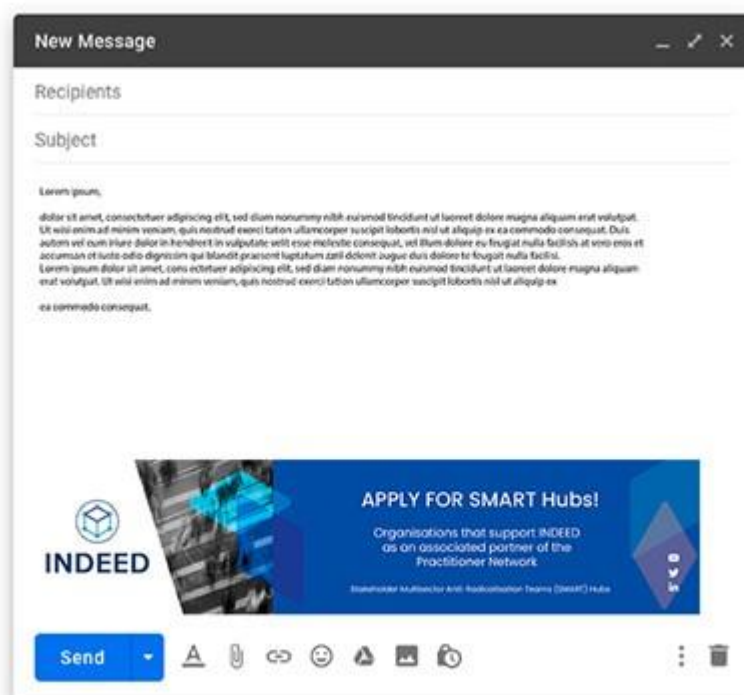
New Message

Recipients

Subject

Lorem ipsum,

dolor sit amet, consectetuer adipiscing elit, sed diam nonummy nibh euismod tincidunt ut laoreet dolore magna aliquam erat volutpat. Ut wisi enim ad minim veniam, quis nostrud exerci tation ullamcorper suscipit lobortis nisl ut aliquip ex ea commodo consequat. Duis autem vel eum iriure dolor in hendrerit in vulputate velit esse molestie consequat, vel illum dolore eu feugiat nulla facilisis at vero eros et accumsan et iusto odio dignissim qui blandit praesent luptatum zzril delenit augue duis dolore te feugait nulla facilisi. Lorem ipsum dolor sit amet, cons ectetuer adipiscing elit, sed diam nonummy nibh euismod tincidunt ut laoreet dolore magna aliquam erat volutpat. Ut wisi enim ad minim veniam, quis nostrud exerci tation ullamcorper suscipit lobortis nisl ut aliquip ex

ea commodo consequat.

INDEED

APPLY FOR SMART Hubs!

Organisations that support INDEED as an associated partner of the Practitioner Network

Stakeholder Multisector Anti-Radicalisation Teams (SMART) Hubs

Send